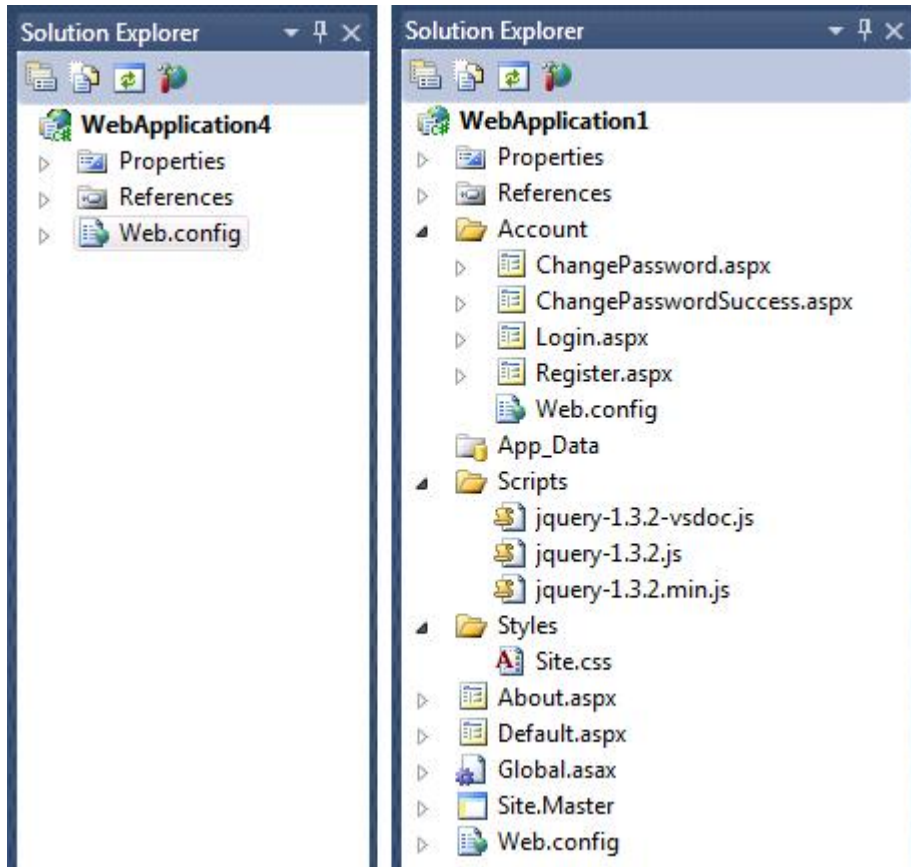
Solution Explorer

WebApplication4
Properties
References
Web.config

Solution Explorer

WebApplication1
Properties
References
Account
ChangePassword.aspx
ChangePasswordSuccess.aspx
Login.aspx
Register.aspx
Web.config
App_Data
Scripts
jquery-1.3.2-vsdoc.js
jquery-1.3.2.js
jquery-1.3.2.min.js
Styles
Site.css
About.aspx
Default.aspx
Global.asax
Site.Master
Web.config